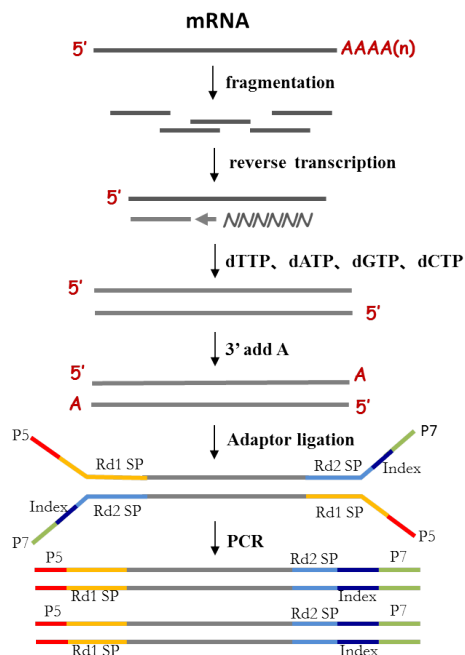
mRNA

5' AAAA(n)

fragmentation

reverse transcription

5'

NNNNNN

dTTP、dATP、dGTP、dCTP

5'

5'

3' add A

5' A

A 5'

P5

Adaptor ligation

P7

Rd1 SP

Rd2 SP

Index

Index

Rd2 SP

Rd1 SP

P7

P5

PCR

P5

Rd2 SP

P7

Rd1 SP

Index

P5

Rd2 SP

P7

Rd1 SP

Index